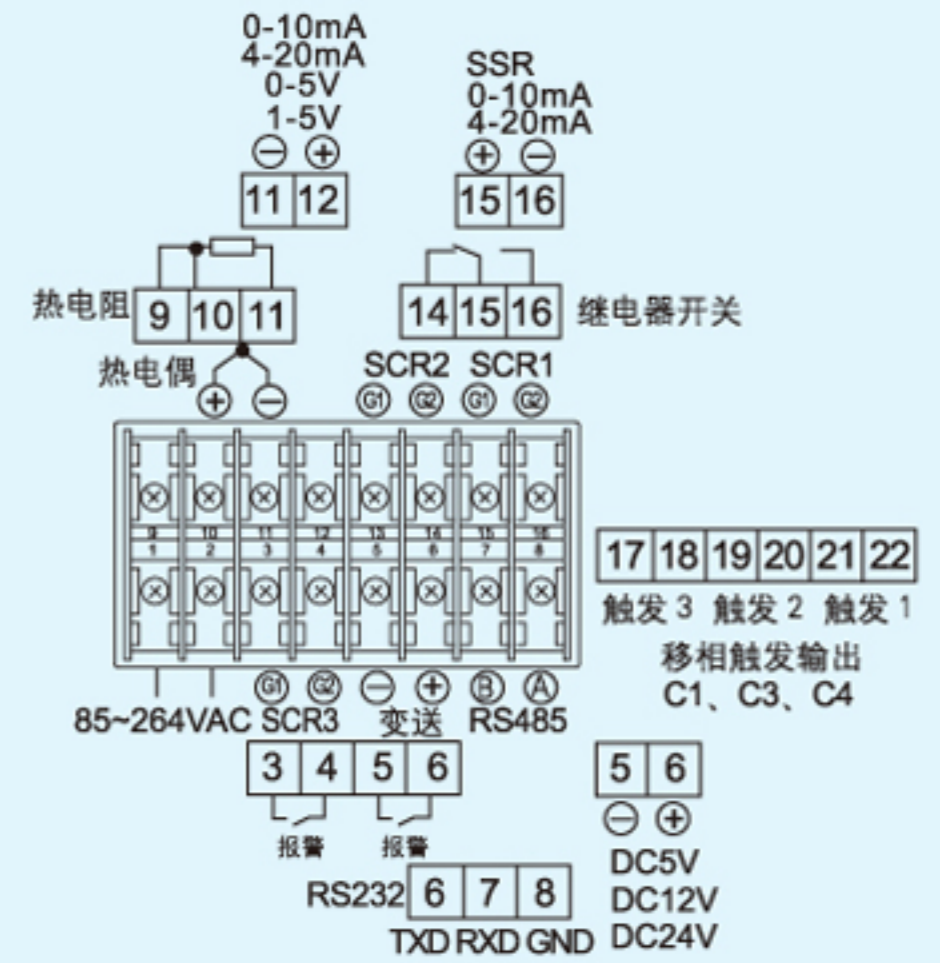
0-10mA
4-20mA
0-5V
1-5V
⊖ ⊕

| 11 | 12 |
|---|---|

SSR
0-10mA
4-20mA
⊕ ⊖

| 15 | 16 |
|---|---|

热电阻

| 9 | 10 | 11 |
|---|---|---|

| 14 | 15 | 16 |
|---|---|---|

继电器开关

热电偶
⊕ ⊖

SCR2 SCR1
G1 G2 G1 G2

9 10 11 12 13 14 15 16
1 2 3 4 5 6 7 8

| 17 | 18 | 19 | 20 | 21 | 22 |
|---|---|---|---|---|---|

触发 3 触发 2 触发 1
移相触发输出
C1、C3、C4

G1 G2 ⊖ ⊕ B A
85~264VAC SCR3 变送 RS485

| 3 | 4 | 5 | 6 |
|---|---|---|---|

报警 报警

| 5 | 6 |
|---|---|

⊖ ⊕
DC5V
DC12V
DC24V

RS232

| 6 | 7 | 8 |
|---|---|---|

TXD RXD GND